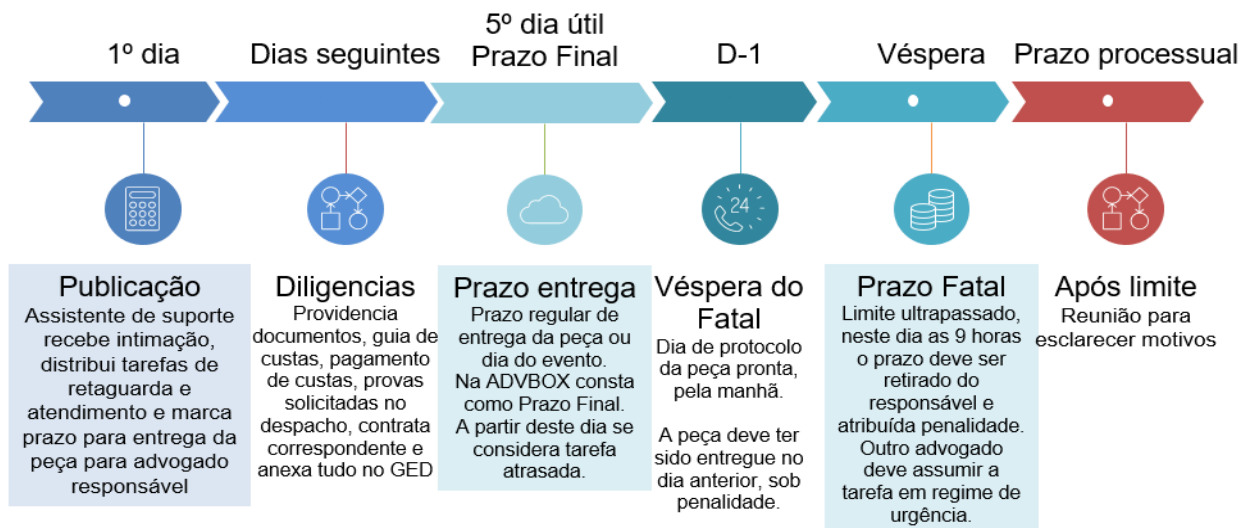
1º dia

Dias seguintes

5º dia útil
Prazo Final

D-1

Véspera

Prazo processual

24

Publicação
Assistente de suporte recebe intimação, distribui tarefas de retaguarda e atendimento e marca prazo para entrega da peça para advogado responsável

Diligencias
Providencia documentos, guia de custas, pagamento de custas, provas solicitadas no despacho, contrata correspondente e anexa tudo no GED

Prazo entrega
Prazo regular de entrega da peça ou dia do evento.
Na ADVBOX consta como Prazo Final.
A partir deste dia se considera tarefa atrasada.

Véspera do Fatal
Dia de protocolo da peça pronta, pela manhã.

A peça deve ter sido entregue no dia anterior, sob penalidade.

Prazo Fatal
Limite ultrapassado, neste dia as 9 horas o prazo deve ser retirado do responsável e atribuída penalidade.
Outro advogado deve assumir a tarefa em regime de urgência.

Após limite
Reunião para esclarecer motivos